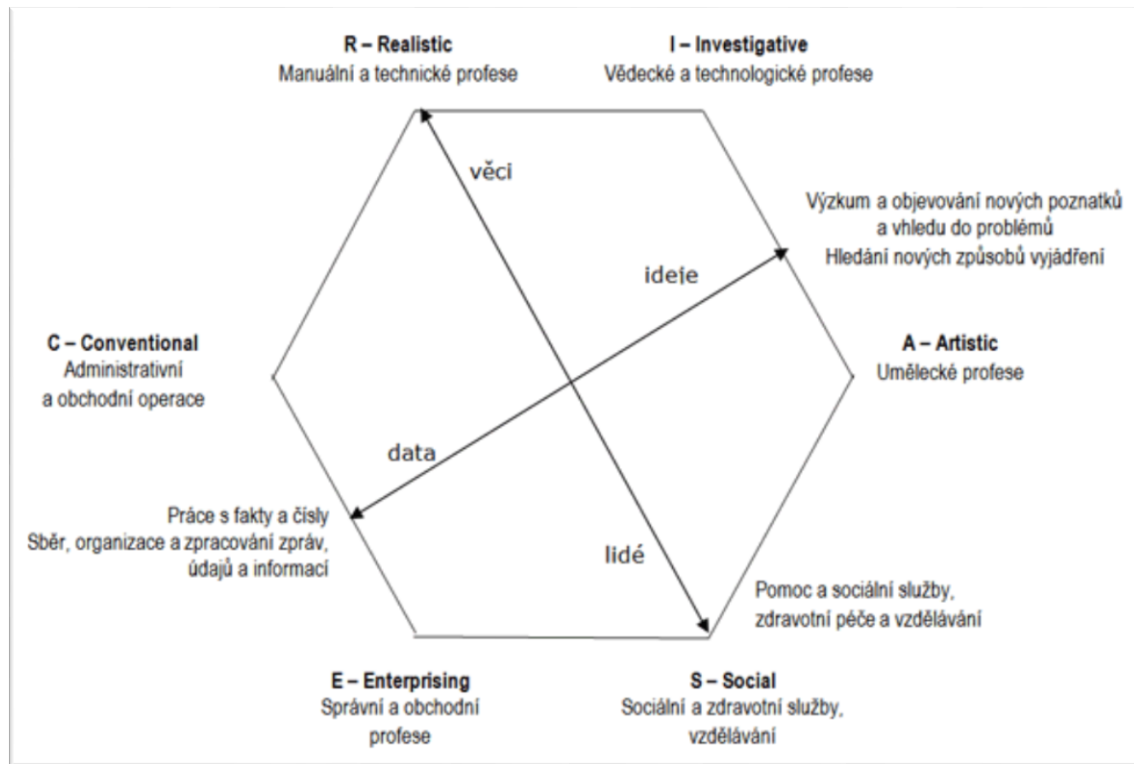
**R – Realistic**
Manuální a technické profese

**I – Investigative**
Vědecké a technologické profese

věci

Výzkum a objevování nových poznatků a vhledu do problémů
Hledání nových způsobů vyjádření

ideje

**C – Conventional**
Administrativní a obchodní operace

**A – Artistic**
Umělecké profese

data

Práce s fakty a čísly
Sběr, organizace a zpracování zpráv, údajů a informací

lidé

Pomoc a sociální služby, zdravotní péče a vzdělávání

**E – Enterprising**
Správní a obchodní profese

**S – Social**
Sociální a zdravotní služby, vzdělávání